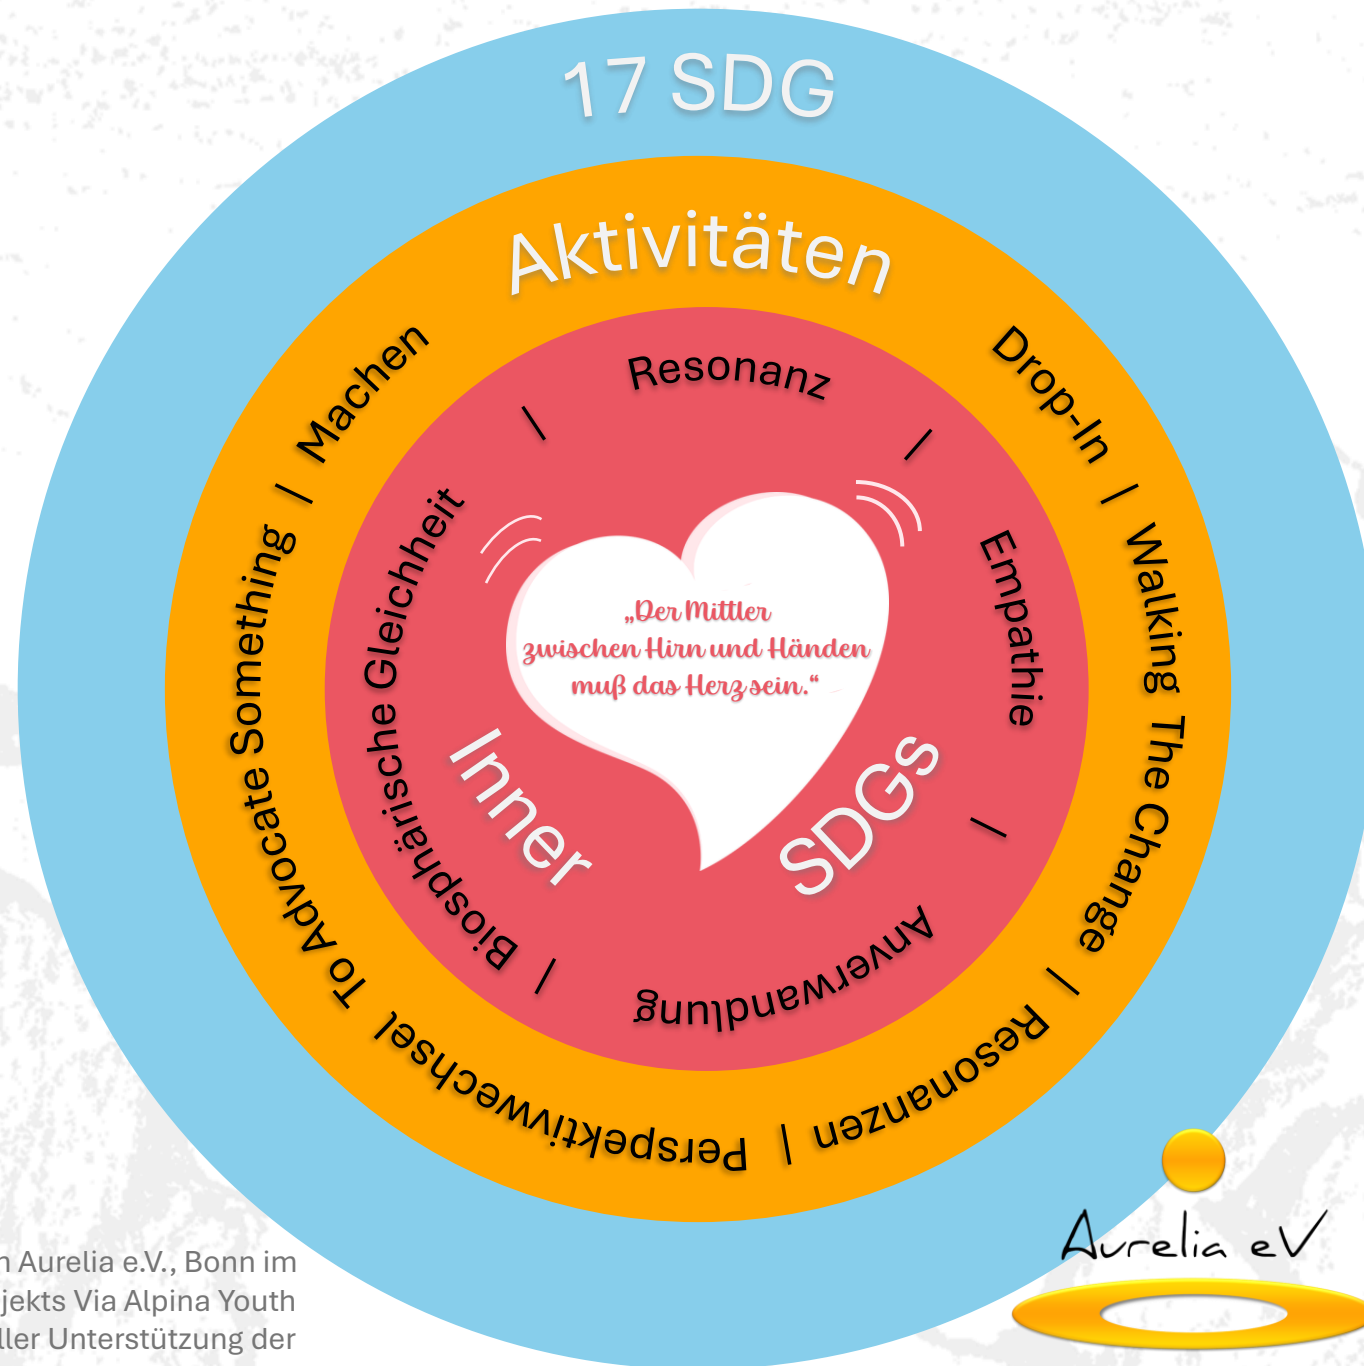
17 SDG

Aktivitäten

Drop-In | Walking The Change | Resonanzen | Perspektivwechsel | To Advocate Something | Machen

Resonanz | Empathie | Anverwandlung | Biosphärische Gleichheit |

„Der Mittler zwischen Hirn und Händen muß das Herz sein.“

Inner SDGs

Aurelia eV

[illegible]n Aurelia e.V., Bonn im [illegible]jekts Via Alpina Youth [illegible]ller Unterstützung der